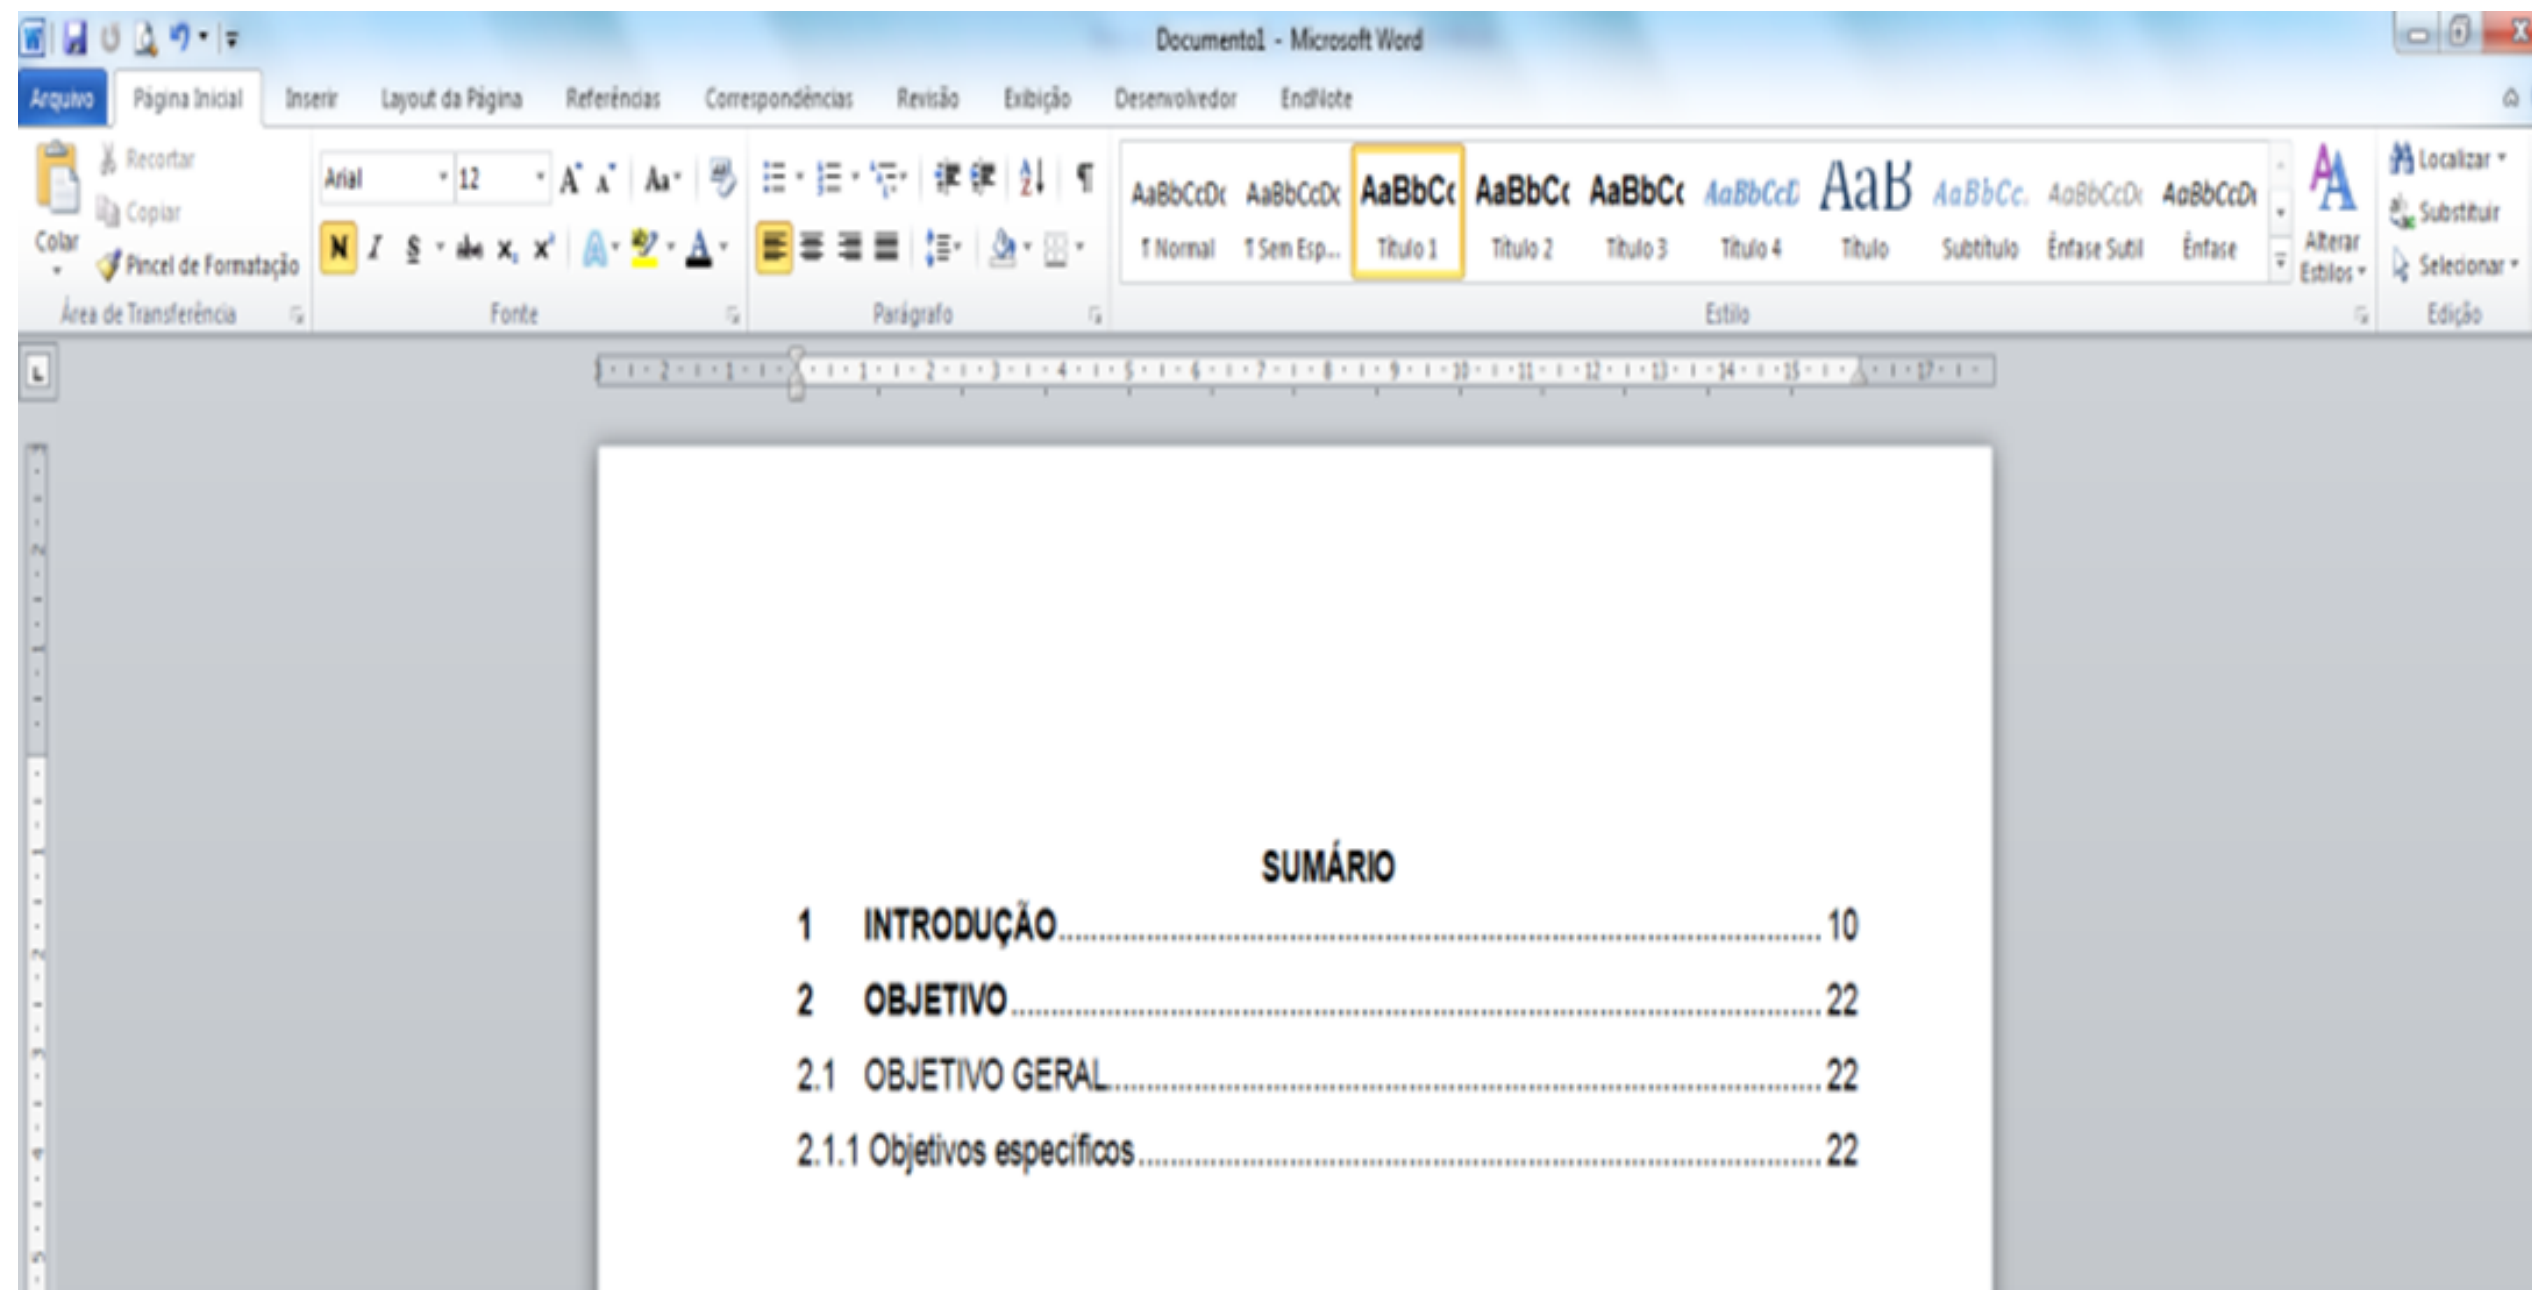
Documento1 - Microsoft Word

Arquivo Página Inicial Inserir Layout da Página Referências Correspondências Revisão Exibição Desenvolvedor EndNote

Recortar
Copiar
Colar
Pincel de Formatação
Área de Transferência

Arial 12
N I S abc $x_2$ $x^2$
Fonte

Parágrafo

AaBbCcDc ¶ Normal
AaBbCcDc ¶ Sem Esp...
AaBbCc Título 1
AaBbCc Título 2
AaBbCc Título 3
AaBbCcD Título 4
AaB Título
AaBbCc. Subtítulo
AaBbCcDc Ênfase Sutil
AaBbCcDc Ênfase
Alterar Estilos
Estilo

Localizar
Substituir
Selecionar
Edição

SUMÁRIO

1 INTRODUÇÃO ........................................ 10
2 OBJETIVO ........................................ 22
2.1 OBJETIVO GERAL ........................................ 22
2.1.1 Objetivos específicos ........................................ 22